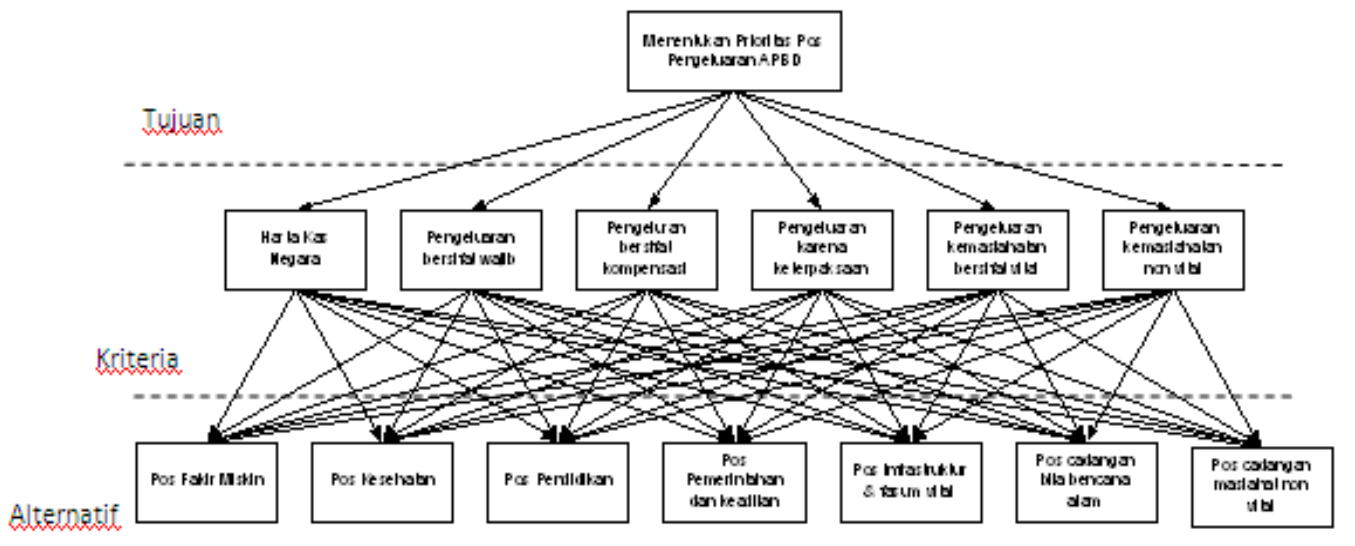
Menentukan Prioritas Pos Pengeluaran APBD

Tujuan

Harta Kas Negara

Pengeluaran bersifat wajib

Pengeluaran bersifat kompensasi

Pengeluaran karena keterpaksaan

Pengeluaran kemaslahatan bersifat vital

Pengeluaran kemaslahatan non vital

Kriteria

Pos Fakir Miskin

Pos Kesehatan

Pos Pendidikan

Pos Pemerintahan dan keadilan

Pos Infrastruktur & fasum vital

Pos cadangan bila bencana alam

Pos cadangan maslahat non vital

Alternatif